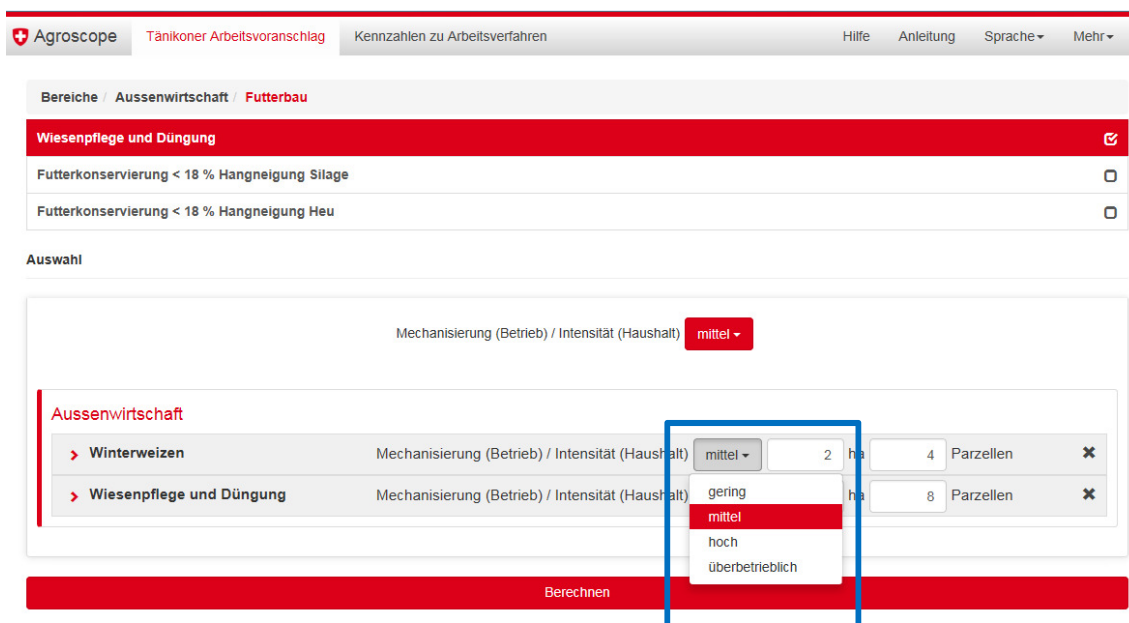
Agroscope Tänikoner Arbeitsvoranschlag Kennzahlen zu Arbeitsverfahren Hilfe Anleitung Sprache Mehr

Bereiche / Aussenwirtschaft / Futterbau

Wiesenpflege und Düngung

Futterkonservierung < 18 % Hangneigung Silage

Futterkonservierung < 18 % Hangneigung Heu

Auswahl

Mechanisierung (Betrieb) / Intensität (Haushalt) mittel

Aussenwirtschaft

Winterweizen Mechanisierung (Betrieb) / Intensität (Haushalt) mittel 2 ha 4 Parzellen

Wiesenpflege und Düngung Mechanisierung (Betrieb) / Intensität (Haushalt) ha 8 Parzellen

gering
mittel
hoch
überbetrieblich

Berechnen